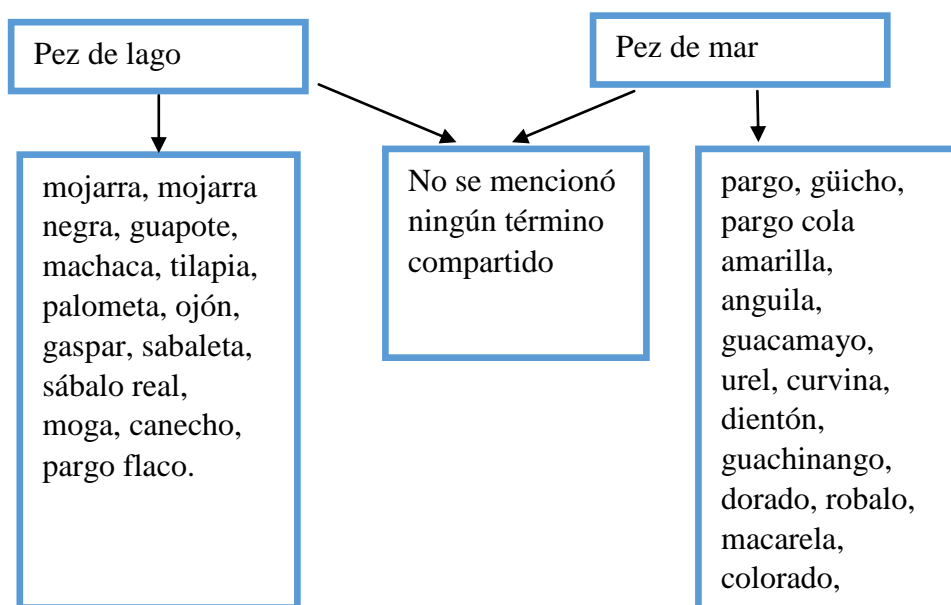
Pez de lago

Pez de mar

mojarra, mojarra negra, guapote, machaca, tilapia, palometa, ojón, gaspar, sabaleta, sábalo real, moga, canecho, pargo flaco.

No se mencionó ningún término compartido

pargo, güicho, pargo cola amarilla, anguila, guacamayo, urel, curvina, dientón, guachinango, dorado, robalo, macarela, colorado,